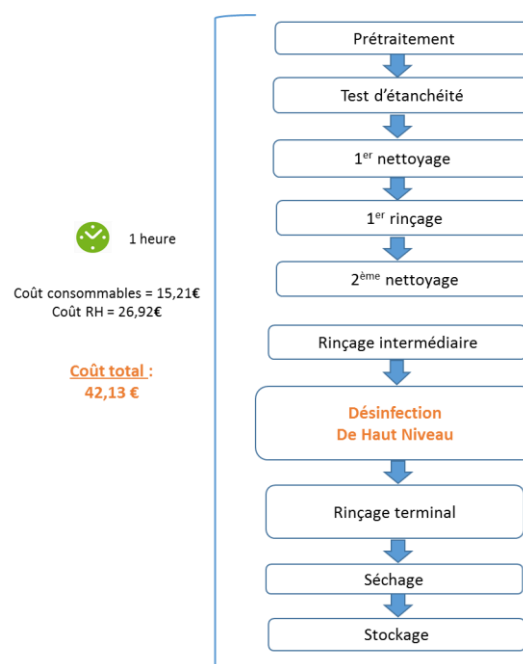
1 heure

Coût consommables = 15,21€
Coût RH = 26,92€

Coût total :
42,13 €

Prétraitement

Test d'étanchéité

1$^{er}$ nettoyage

1$^{er}$ rinçage

2$^{ème}$ nettoyage

Rinçage intermédiaire

Désinfection
De Haut Niveau

Rinçage terminal

Séchage

Stockage